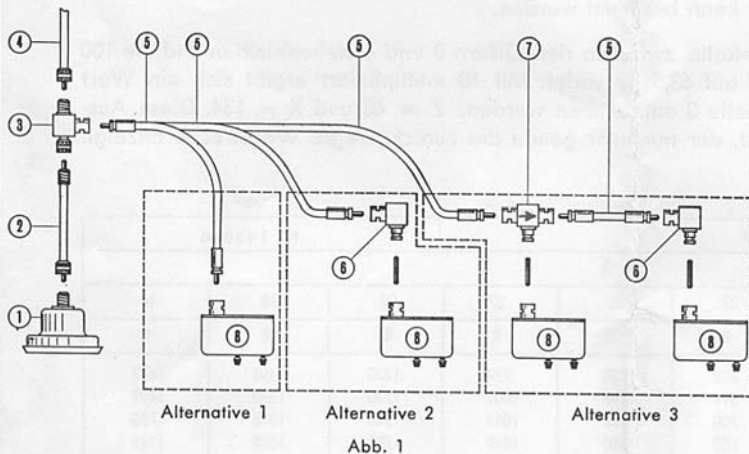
kann bestimmt werden.

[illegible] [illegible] Kolle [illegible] der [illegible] 3 und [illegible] auf 42, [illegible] 10 multipliziert ergibt sich ein Wert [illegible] 3 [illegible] vorsieht, Z = 42 und $K_4$ = 134 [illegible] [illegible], der multipliziert die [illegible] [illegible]

①
②
③
④
⑤
⑤
⑤
⑦
⑤
⑥
⑥
⑧
⑧
⑧
⑧

Alternative 1
Alternative 2
Alternative 3

Abb. 1